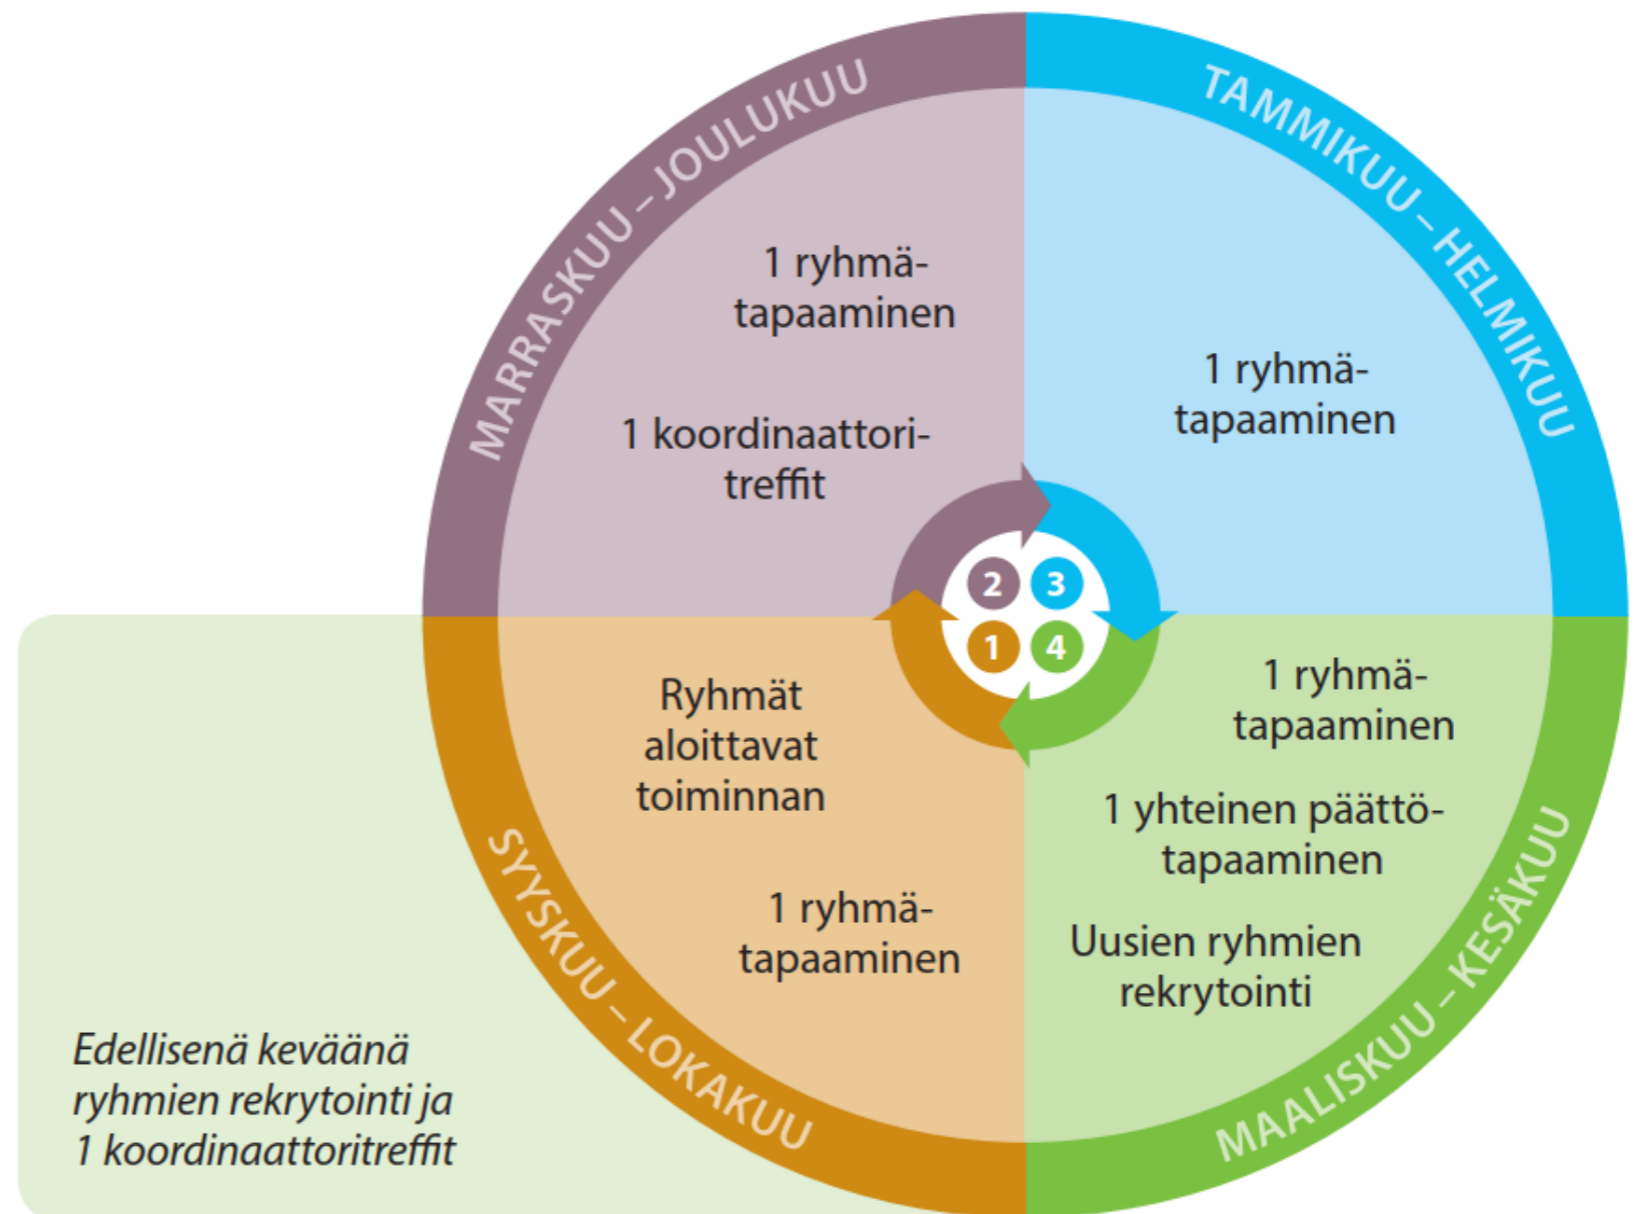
MARRASKUU – JOULUKUU

1 ryhmätapaaminen

1 koordinaattoritreffit

TAMMIKUU – HELMIKUU

1 ryhmätapaaminen

2 3 1 4

Ryhmät aloittavat toiminnan

1 ryhmätapaaminen

SYYSKUU – LOKAKUU

1 ryhmätapaaminen

1 yhteinen päättötapaaminen

Uusien ryhmien rekrytointi

MAALISKUU – KESÄKUU

Edellisenä keväänä ryhmien rekrytointi ja 1 koordinaattoritreffit